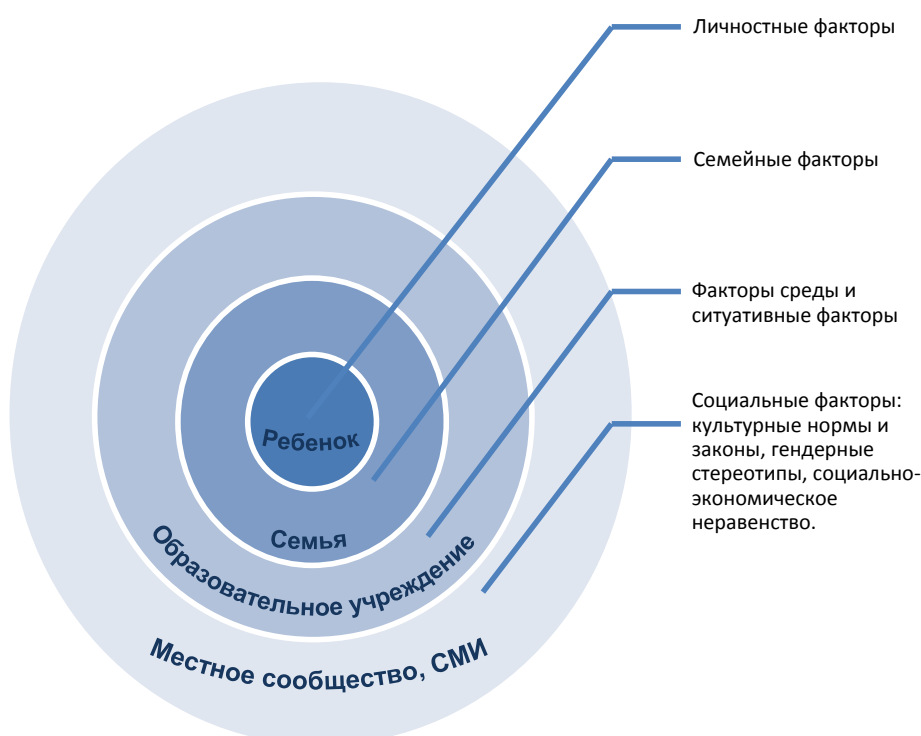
Личностные факторы

Семейные факторы

Факторы среды и ситуативные факторы

Социальные факторы: культурные нормы и законы, гендерные стереотипы, социально-экономическое неравенство.

Ребенок

Семья

Образовательное учреждение

Местное сообщество, СМИ